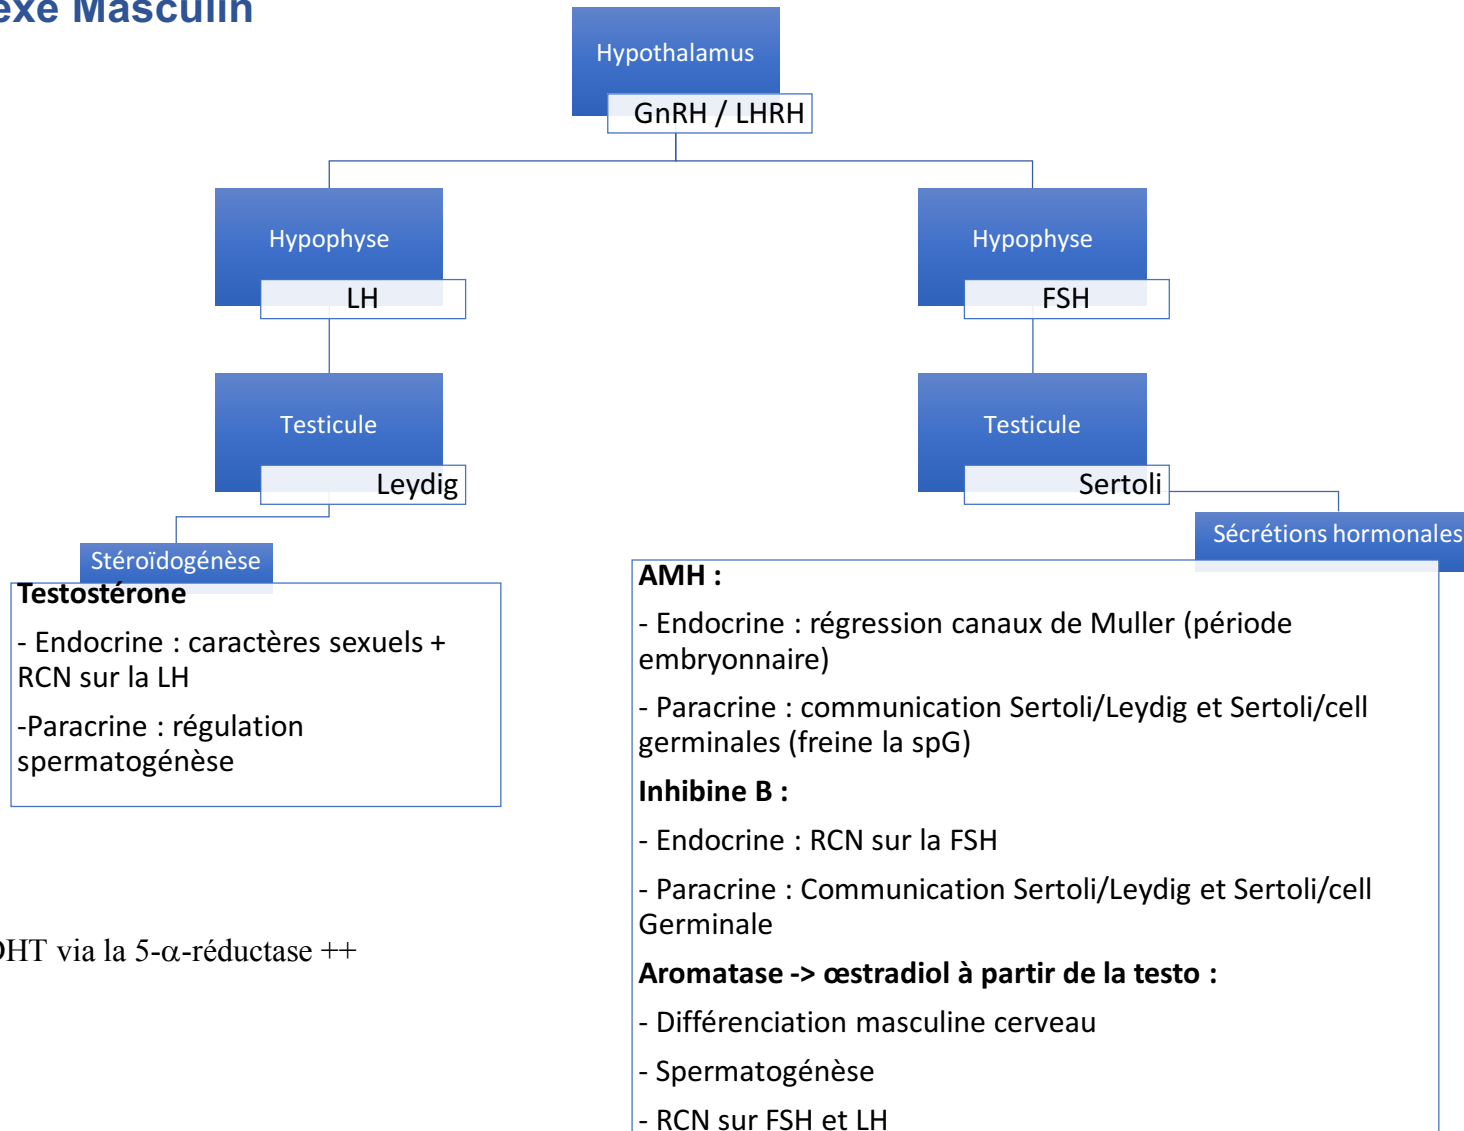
exe Masculin

Hypothalamus
GnRH / LHRH

Hypophyse
LH

Hypophyse
FSH

Testicule
Leydig

Testicule
Sertoli

Stéroïdogénèse
Testostérone

- Endocrine : caractères sexuels + RCN sur la LH

-Paracrine : régulation spermatogénèse

Sécrétions hormonales
AMH :

- Endocrine : régression canaux de Muller (période embryonnaire)

- Paracrine : communication Sertoli/Leydig et Sertoli/cell germinales (freine la spG)

Inhibine B :

- Endocrine : RCN sur la FSH

- Paracrine : Communication Sertoli/Leydig et Sertoli/cell Germinale

Aromatase -> œstradiol à partir de la testo :

- Différenciation masculine cerveau

- Spermatogénèse

- RCN sur FSH et LH

DHT via la 5-$\alpha$-réductase ++